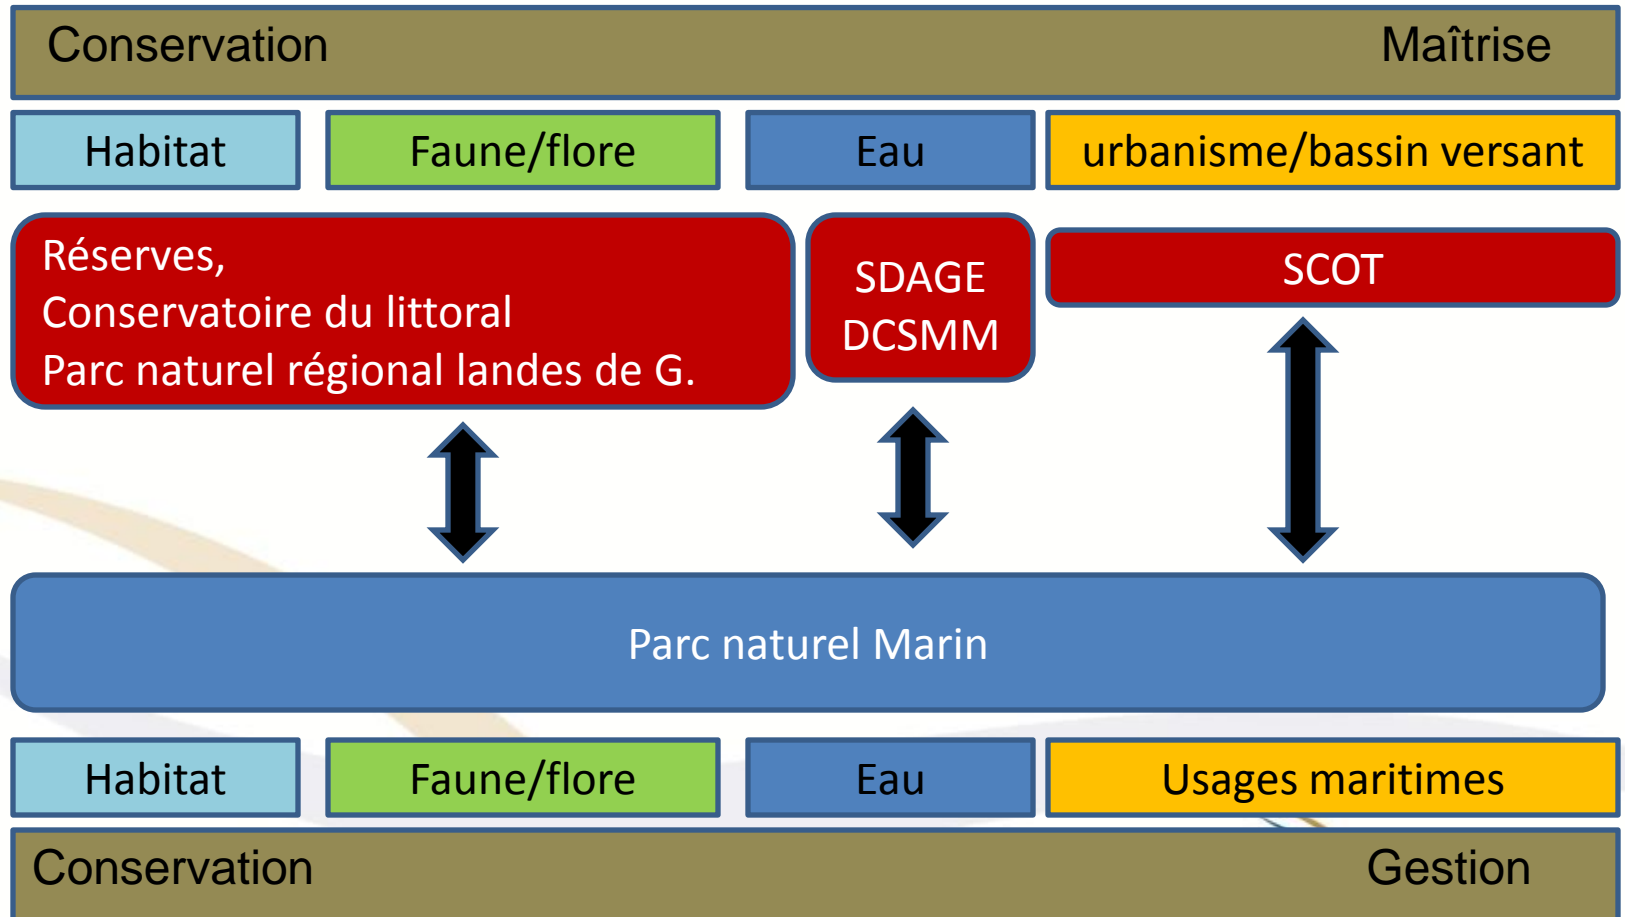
Conservation Maîtrise

Habitat

Faune/flore

Eau

urbanisme/bassin versant

Réserves,
Conservatoire du littoral
Parc naturel régional landes de G.

SDAGE
DCSMM

SCOT

Parc naturel Marin

Habitat

Faune/flore

Eau

Usages maritimes

Conservation Gestion